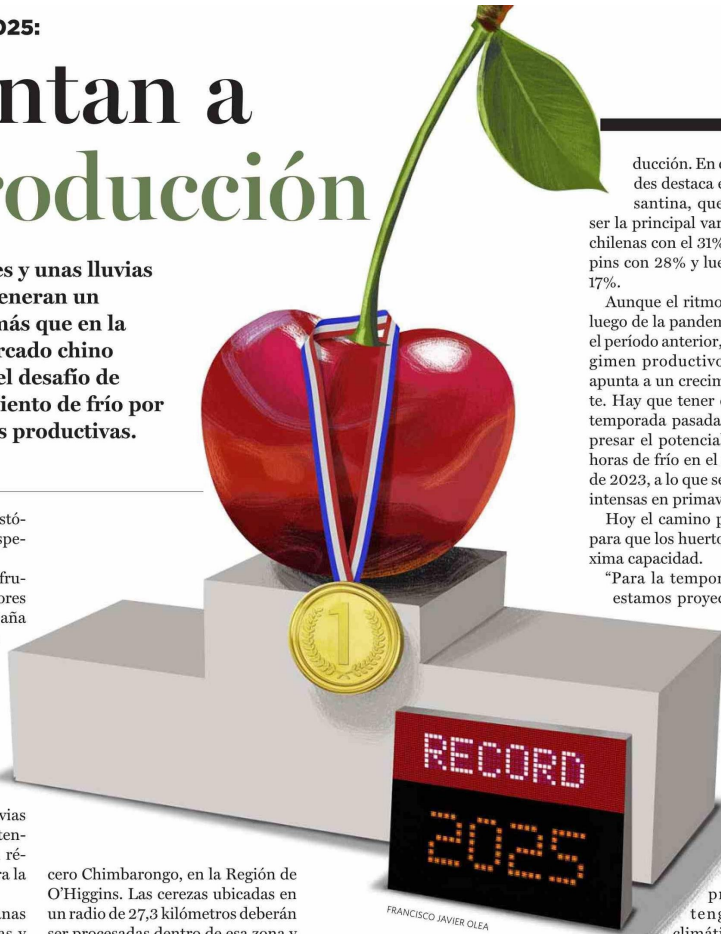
025:

ntan a
roducción

es y unas lluvias
eneran un
nás que en la
rcado chino
el desafío de
iento de frío por
s productivas.

istó-
spe-

fru-
ores
aña

vias
ten-
ré-
ra la

nas
s y

cero Chimbarongo, en la Región de O'Higgins. Las cerezas ubicadas en un radio de 27,3 kilómetros deberán ser procesadas dentro de esa zona y

ducción. En
des destaca
santina, que
ser la principal var
chilenas con el 31%
pins con 28% y lue
17%.

Aunque el ritmo
luego de la panden
el período anterior,
gimen productivo
apunta a un crecim
te. Hay que tener
temporada pasada
presar el potencia
horas de frío en el
de 2023, a lo que se
intensas en primav

Hoy el camino p
para que los huerto
xima capacidad.

"Para la tempor
estamos proyec

pr
teng
climáti

1

RECORD
2025

FRANCISCO JAVIER OLEA